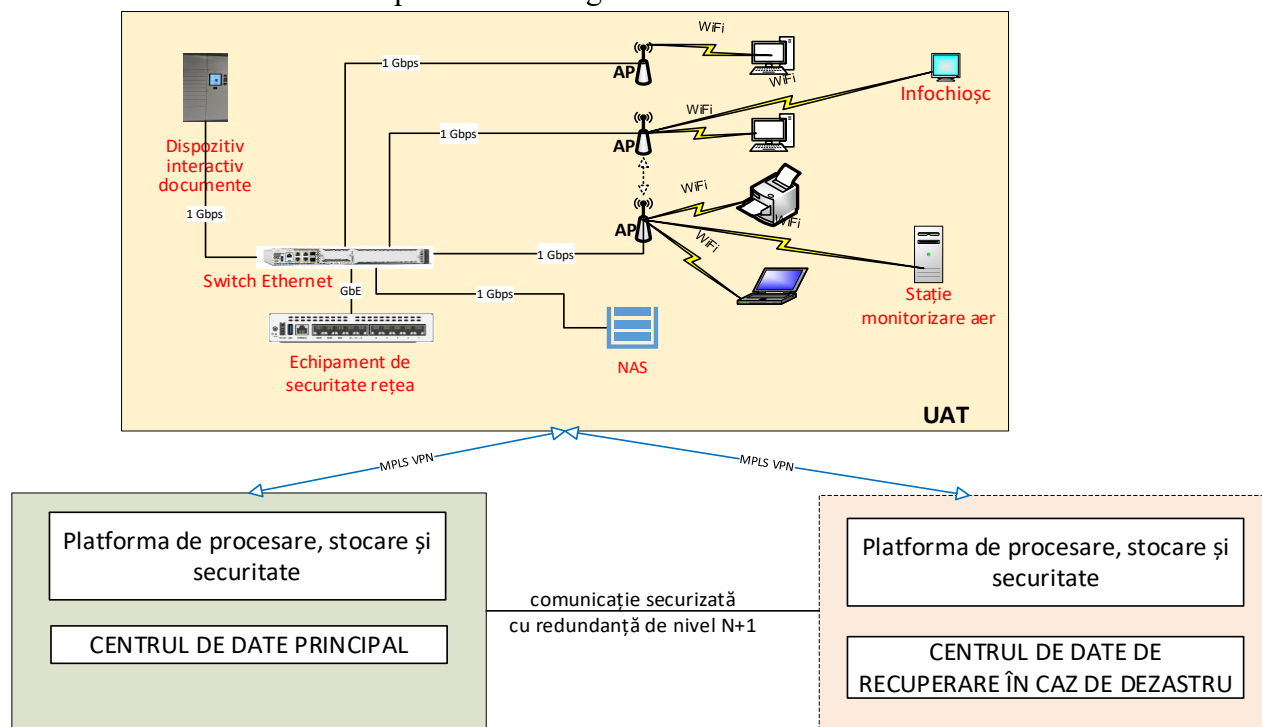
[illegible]

1 Gbps

WiFi

AP

WiFi

Infochioșc

Dispozitiv interactiv documente

1 Gbps

WiFi

AP

WiFi

1 Gbps

WiFi

AP

WiFi

WiFi

1 Gbps

Switch Ethernet

1 Gbps

GbE

Stație monitorizare aer

Echipament de securitate rețea

NAS

UAT

MPLS VPN

MPLS VPN

Platforma de procesare, stocare și securitate

CENTRUL DE DATE PRINCIPAL

comunicație securizată cu redundanță de nivel N+1

Platforma de procesare, stocare și securitate

CENTRUL DE DATE DE RECUPERARE ÎN CAZ DE DEZASTRU